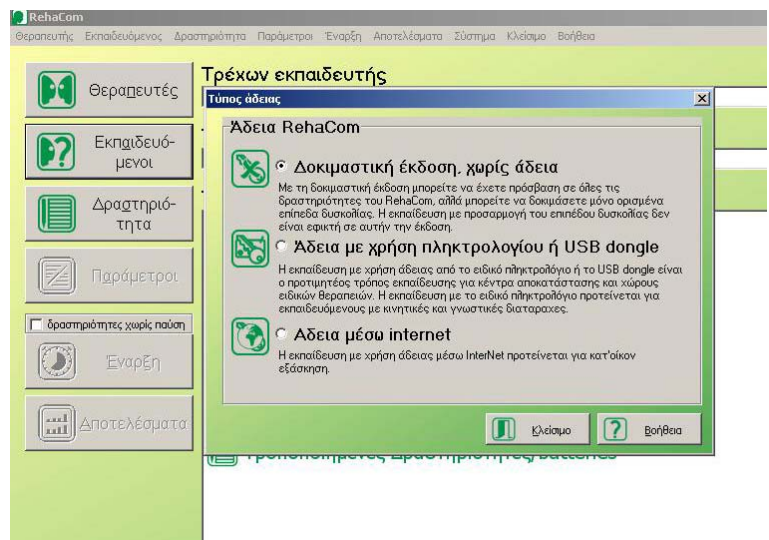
RehaCom

Θεραπευτής Εκπαιδευόμενος Δραστηριότητα Παράμετροι Έναρξη Αποτελέσματα Σύστημα Κλείσιμο Βοήθεια

Θεραπευτές

Εκπαιδευόμενοι

Δραστηριότητα

Παράμετροι

δραστηριότητες χωρίς παύση

Έναρξη

Αποτελέσματα

Τρέχων εκπαιδευτής

Τύπος άδειας

Άδεια RehaCom

Δοκιμαστική έκδοση, χωρίς άδεια

Με τη δοκιμαστική έκδοση μπορείτε να έχετε πρόσβαση σε όλες τις δραστηριότητες του RehaCom, αλλά μπορείτε να δοκιμάσετε μόνο ορισμένα επίπεδα δυσκολίας. Η εκπαίδευση με προσαρμογή του επιπέδου δυσκολίας δεν είναι εφικτή σε αυτήν την έκδοση.

Άδεια με χρήση πληκτρολογίου ή USB dongle

Η εκπαίδευση με χρήση άδειας από το ειδικό πληκτρολόγιο ή το USB dongle είναι ο προτιμητέος τρόπος εκπαίδευσης για κέντρα αποκατάστασης και χώρους ειδικών θεραπειών. Η εκπαίδευση με το ειδικό πληκτρολόγιο προτείνεται για εκπαιδευόμενους με κινητικές και γνωστικές διαταραχές.

Άδεια μέσω internet

Η εκπαίδευση με χρήση άδειας μέσω InterNet προτείνεται για κατ'οίκον εξάσκηση.

Κλείσιμο

Βοήθεια

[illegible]